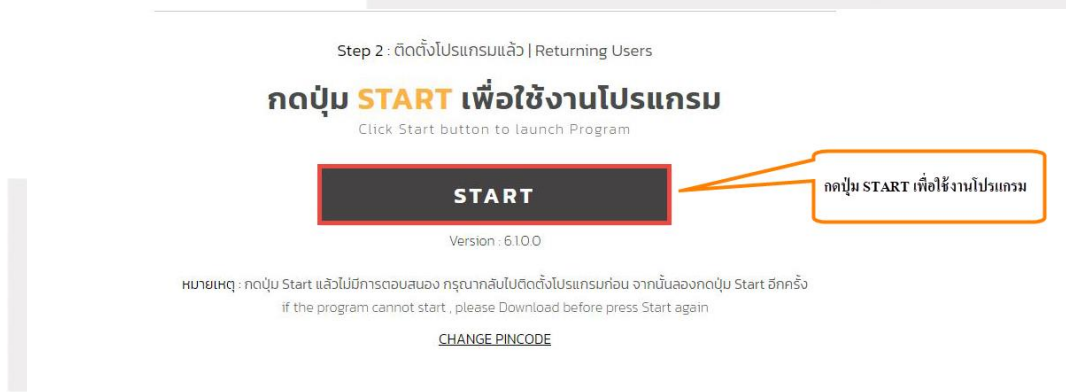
Step 2 : ติดตั้งโปรแกรมแล้ว | Returning Users

กดปุ่ม START เพื่อใช้งานโปรแกรม

Click Start button to launch Program

START

กดปุ่ม START เพื่อใช้งานโปรแกรม

Version : 6.1.0.0

หมายเหตุ : กดปุ่ม Start แล้วไม่มีการตอบสนอง กรุณากลับไปติดตั้งโปรแกรมก่อน จากนั้นลองกดปุ่ม Start อีกครั้ง

If the program cannot start , please Download before press Start again

CHANGE PINCODE